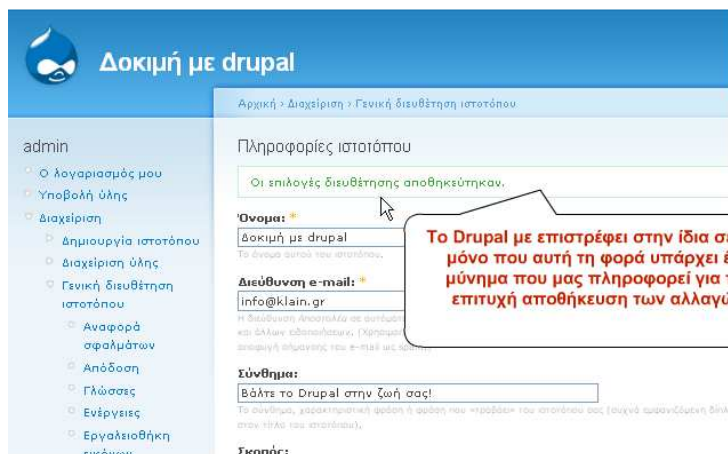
Δοκιμή με drupal

Αρχική › Διαχείριση › Γενική διευθέτηση ιστοτόπου

admin

Ο λογαριασμός μου

Υποβολή ύλης

Διαχείριση

Δημιουργία ιστοτόπου

Διαχείριση ύλης

Γενική διευθέτηση ιστοτόπου

Αναφορά σφαλμάτων

Απόδοση

Γλώσσες

Ενέργειες

Εργαλειοθήκη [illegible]

Πληροφορίες ιστοτόπου

Οι επιλογές διευθέτησης αποθηκεύτηκαν.

Όνομα: *

Δοκιμή με drupal

Το όνομα αυτού του ιστοτόπου.

Διεύθυνση e-mail: *

info@klain.gr

Η διεύθυνση Αποστολέα σε αυτόματ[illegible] και άλλων ειδοποιήσεων. (Χρησιμοπ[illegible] αποφυγή σήμανσης του e-mail ως spam)

Σύνθημα:

Βάλτε το Drupal στην ζωή σας!

Το σύνθημα, χαρακτηριστική φράση ή φράση που «τροφάει» του ιστοτόπου σας (συχνά εμφανιζόμενη δίπλα στον τίτλο του ιστοτόπου).

Σκοπός:

Το Drupal με επιστρέφει στην ίδια σ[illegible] μόνο που αυτή τη φορά υπάρχει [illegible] μήνυμα που μας πληροφορεί για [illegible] επιτυχή αποθήκευση των αλλαγώ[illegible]